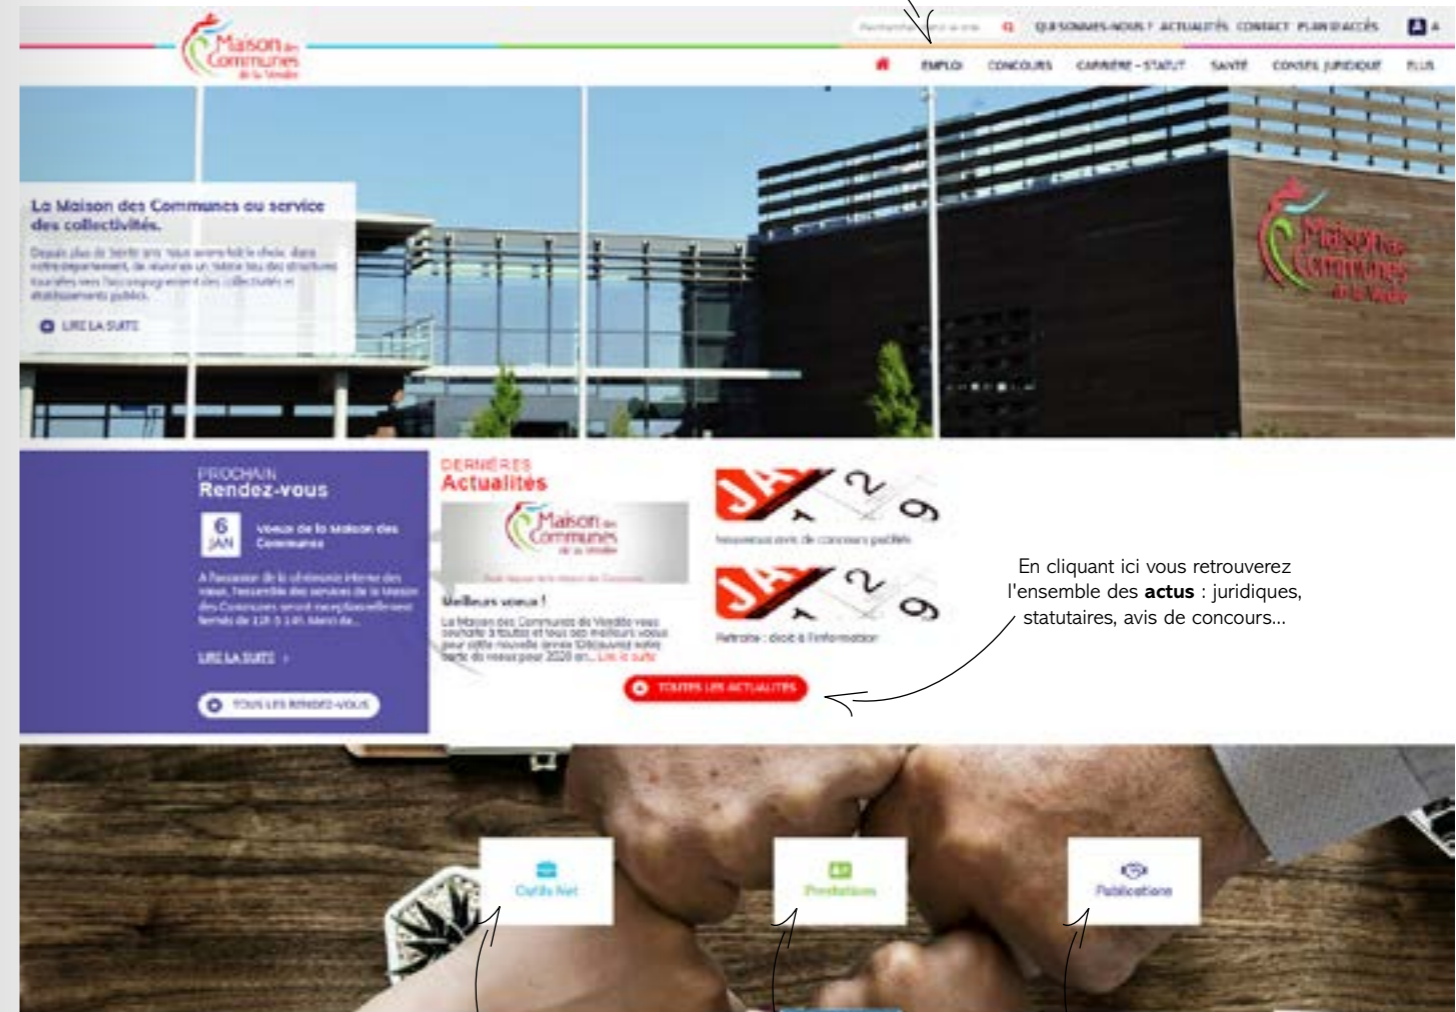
Maison des Communes de la Vendée

Rechercher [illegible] QUI SOMMES-NOUS ? ACTUALITÉS CONTACT PLAN D'ACCÈS

EMPLOI CONCOURS CARRIÈRE - STATUT SANTÉ CONSEIL JURIDIQUE PLUS

La Maison des Communes au service des collectivités.

Depuis plus de trente ans vous avez fait le choix, dans notre département, de réunir en un même lieu des structures tournées vers l'accompagnement des collectivités et établissements publics.

LIRE LA SUITE

Maison des Communes de la Vendée

PROCHAIN Rendez-vous

6 JAN Voeux de la Maison des Communes

A l'occasion de la cérémonie interne des voeux, l'ensemble des services de la Maison des Communes seront exceptionnellement fermés de 12h à 14h. Merci de...

LIRE LA SUITE >

TOUS LES RENDEZ-VOUS

DERNIÈRES Actualités

Maison des Communes de la Vendée

Meilleurs voeux !

La Maison des Communes de Vendée vous souhaite à toutes et tous ses meilleurs voeux pour cette nouvelle année. Découvrez notre carte de voeux pour 2020 en... Lire la suite

Nouveaux avis de concours publiés

Retraite : droit à l'information

TOUTES LES ACTUALITÉS

En cliquant ici vous retrouverez l'ensemble des actus : juridiques, statutaires, avis de concours...

Outils Net

Prestations

Publications